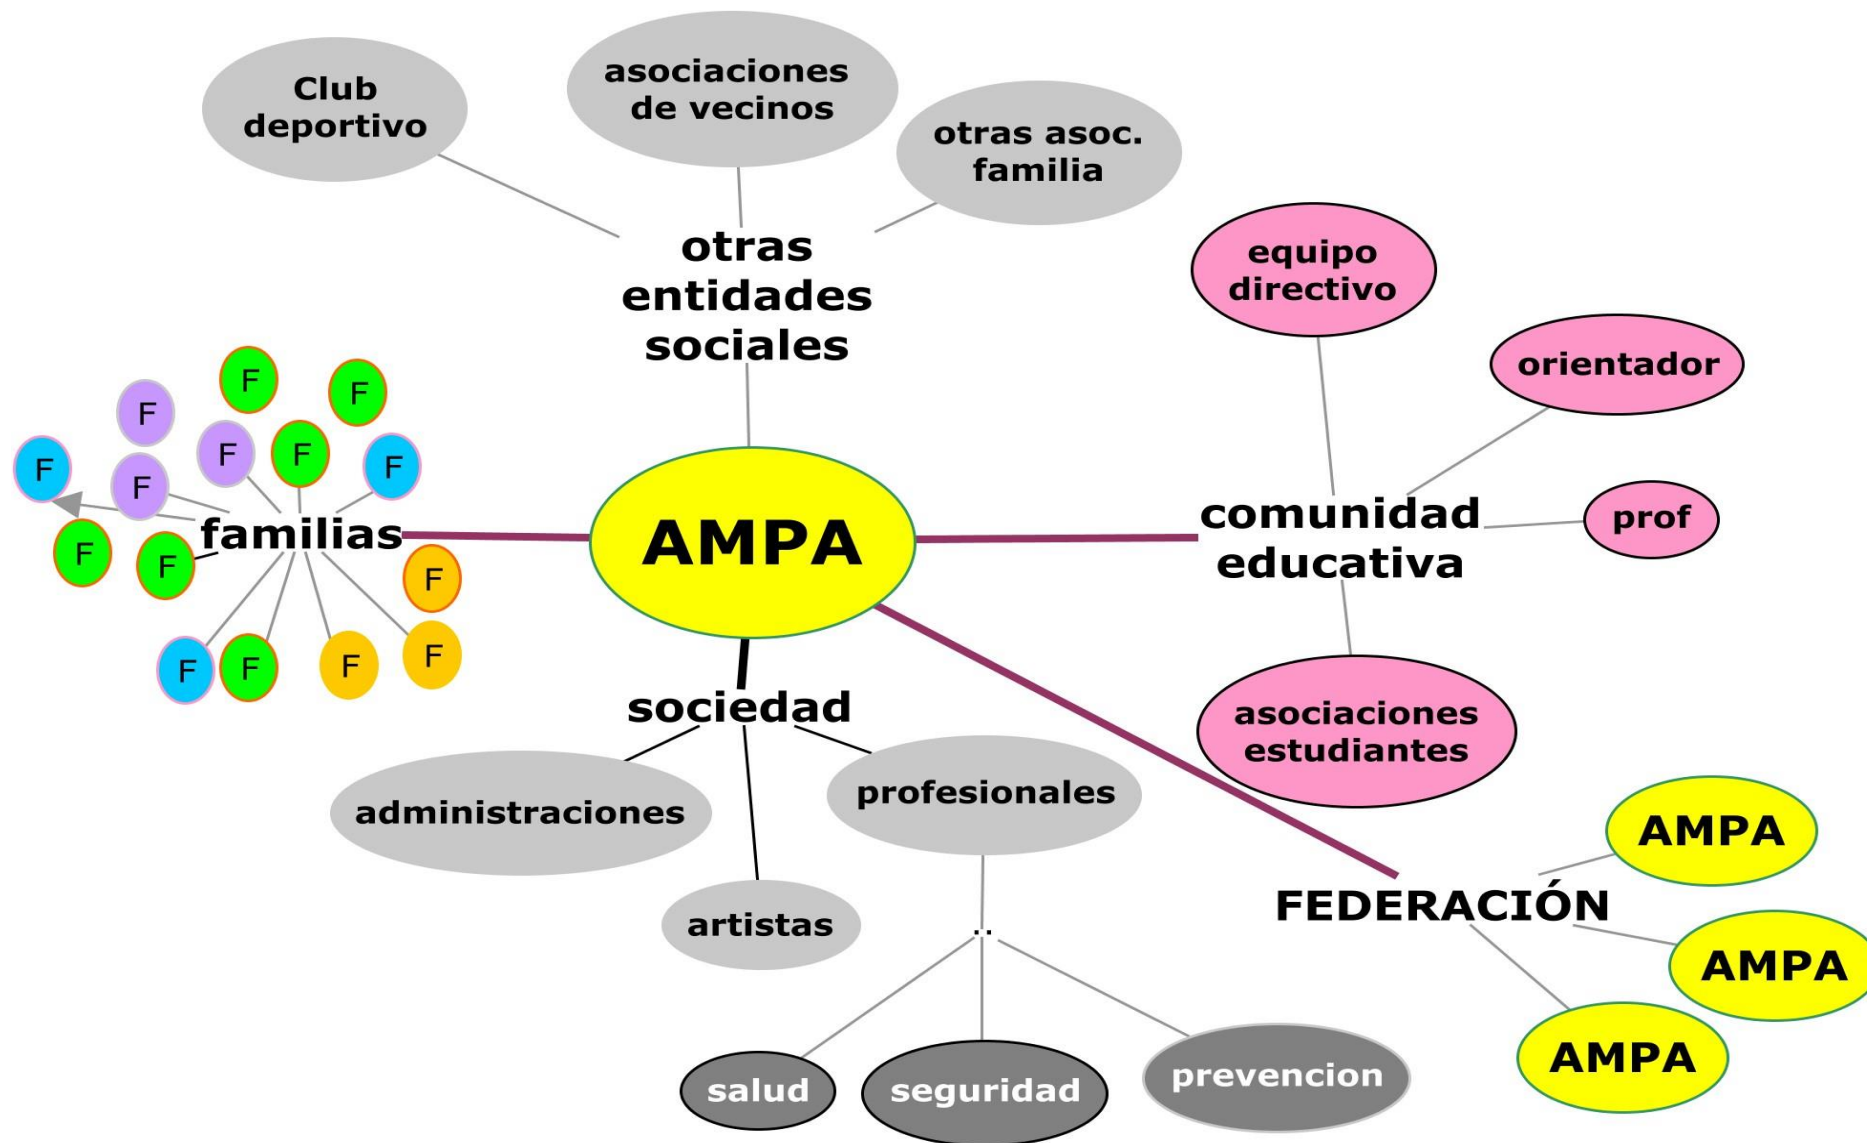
Club deportivo

asociaciones de vecinos

otras asoc. familia

otras entidades sociales

equipo directivo

orientador

prof

comunidad educativa

asociaciones estudiantes

F F F F F F F F F F F F F F F F F F

familias

AMPA

sociedad

administraciones

profesionales

artistas

..

salud

seguridad

prevencion

FEDERACIÓN

AMPA

AMPA

AMPA